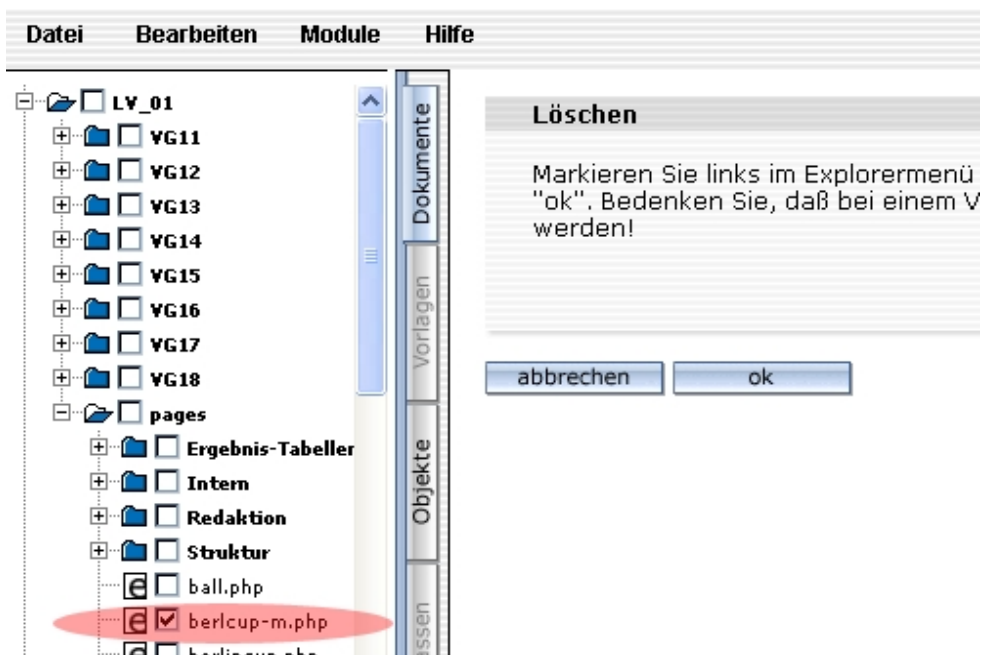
Datei Bearbeiten Module Hilfe

LV_01
VG11
VG12
VG13
VG14
VG15
VG16
VG17
VG18
pages
Ergebnis-Tabeller
Intern
Redaktion
Struktur
ball.php
berlcup-m.php
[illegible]

Dokumente
Vorlagen
Objekte
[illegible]ssen

Löschen

Markieren Sie links im Explorermenü "ok". Bedenken Sie, daß bei einem V werden!

abbrechen
ok